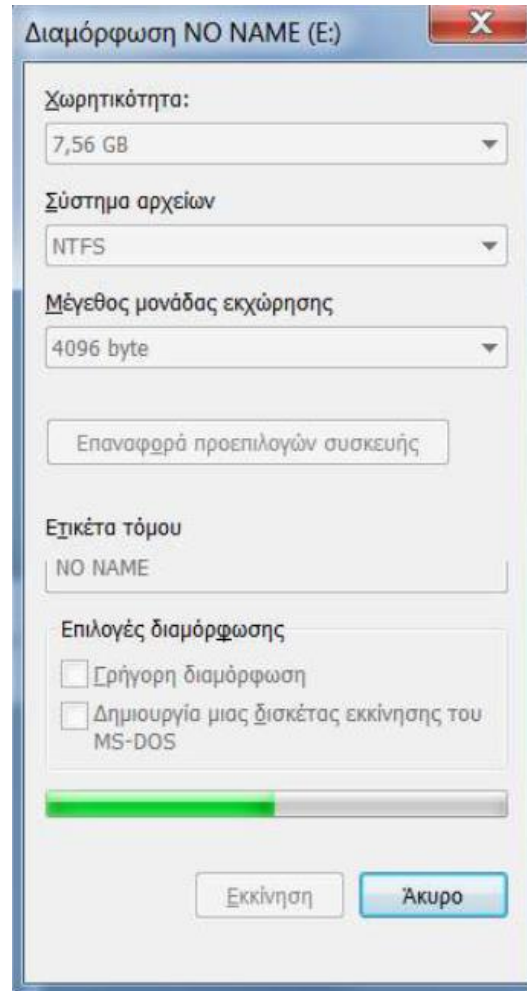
Διαμόρφωση NO NAME (E:)

X

Χωρητικότητα:

7,56 GB

Σύστημα αρχείων

NTFS

Μέγεθος μονάδας εκχώρησης

4096 byte

Επαναφορά προεπιλογών συσκευής

Ετικέτα τόμου

NO NAME

Επιλογές διαμόρφωσης

Γρήγορη διαμόρφωση

Δημιουργία μιας δισκέτας εκκίνησης του MS-DOS

Εκκίνηση

Άκυρο